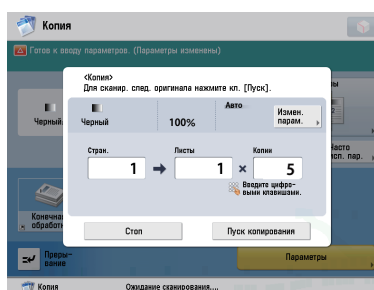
Копия

Готов к вводу параметров. (Параметры изменены)

<Копия>
Для сканир. след. оригинала нажмите кл. [Пуск].

Черный

100%

Авто

Измен. парам.

Черный

Стран.

1

Листы

1

×

Копии

5

Вводите цифровым клавишами.

Конечная обработ

Часто исп. пар.

Стоп

Пуск копирования

Прерывание

Параметры

Копия

Ожидание сканирования....